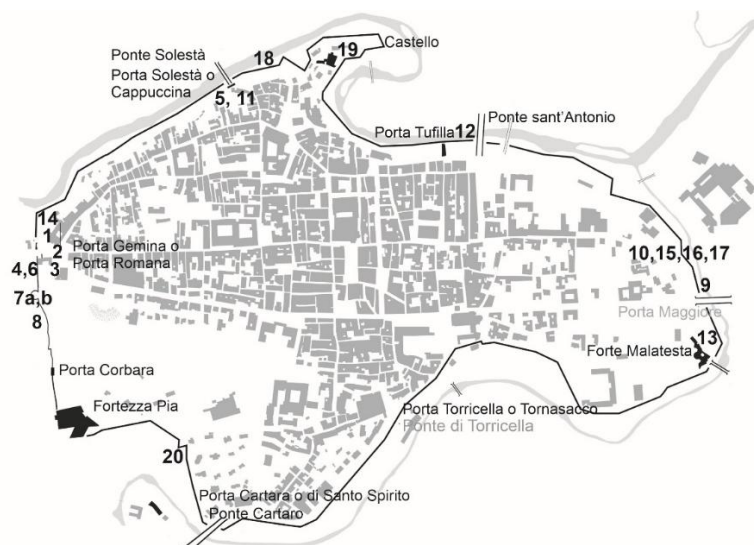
Ponte Solestà
Porta Solestà o Cappuccina
18
19
Castello
5, 11
Porta Tufilla 12
Ponte sant'Antonio
14
1
2
3
Porta Gemina o Porta Romana
4,6
7a,b
8
10,15,16,17
9
Porta Maggiore
13
Forte Malatesta
Porta Corbara
Fortezza Pia
Porta Torricella o Tornasacco
Ponte di Torricella
20
Porta Cartara o di Santo Spirito
Ponte Cartaro